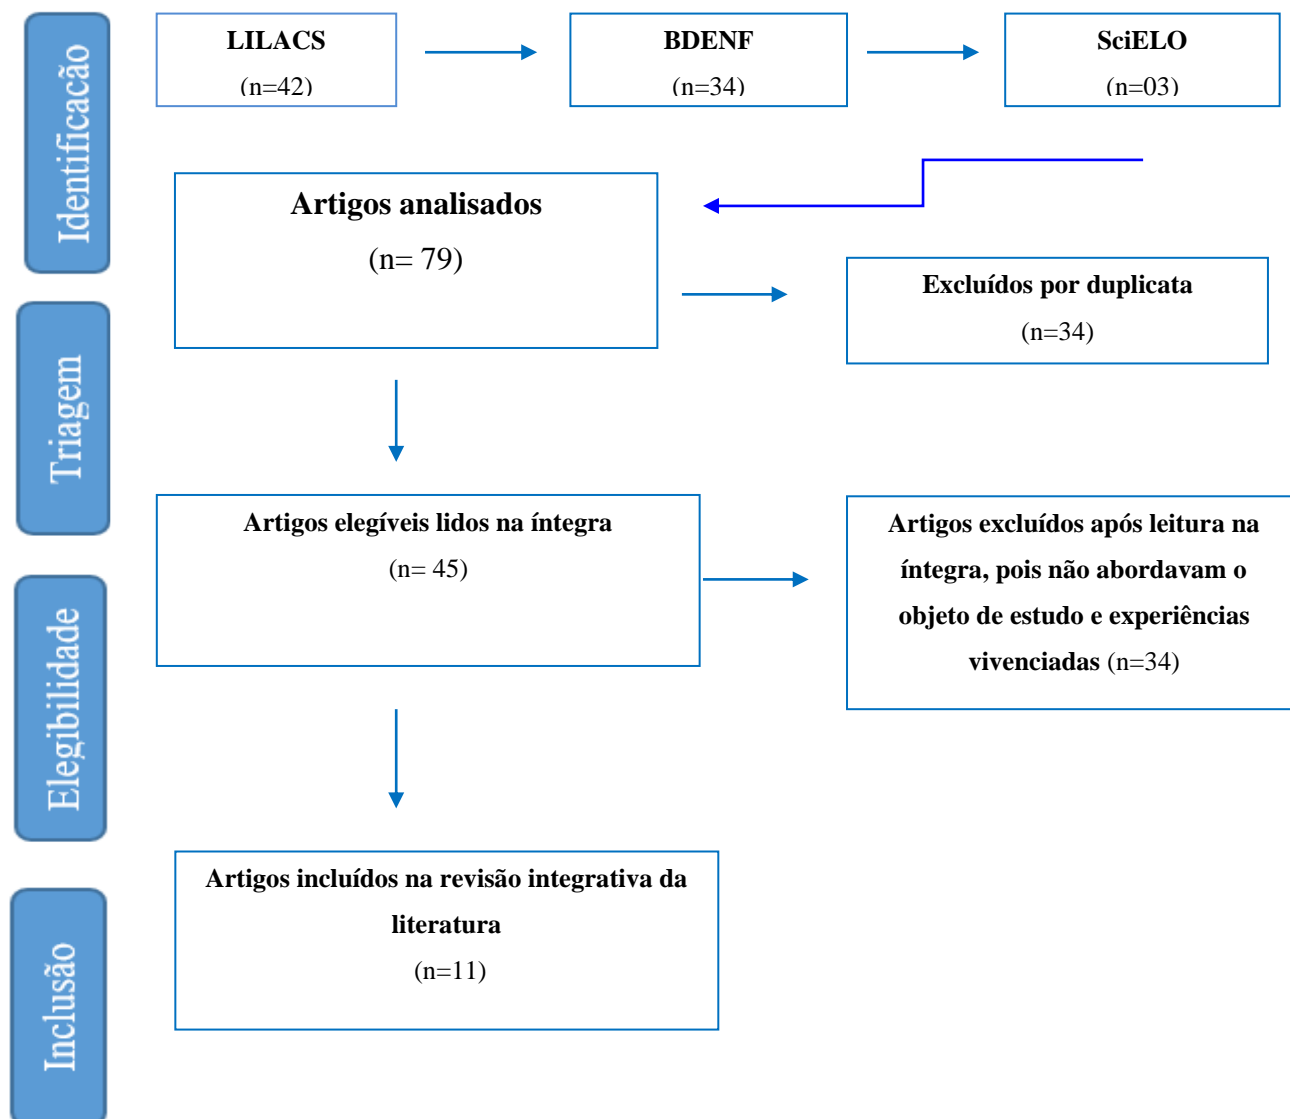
Identificação

LILACS
(n=42)

BDENF
(n=34)

SciELO
(n=03)

Artigos analisados
(n= 79)

Excluídos por duplicata
(n=34)

Triagem

Artigos elegíveis lidos na íntegra
(n= 45)

Artigos excluídos após leitura na íntegra, pois não abordavam o objeto de estudo e experiências vivenciadas (n=34)

Elegibilidade

Artigos incluídos na revisão integrativa da literatura
(n=11)

Inclusão